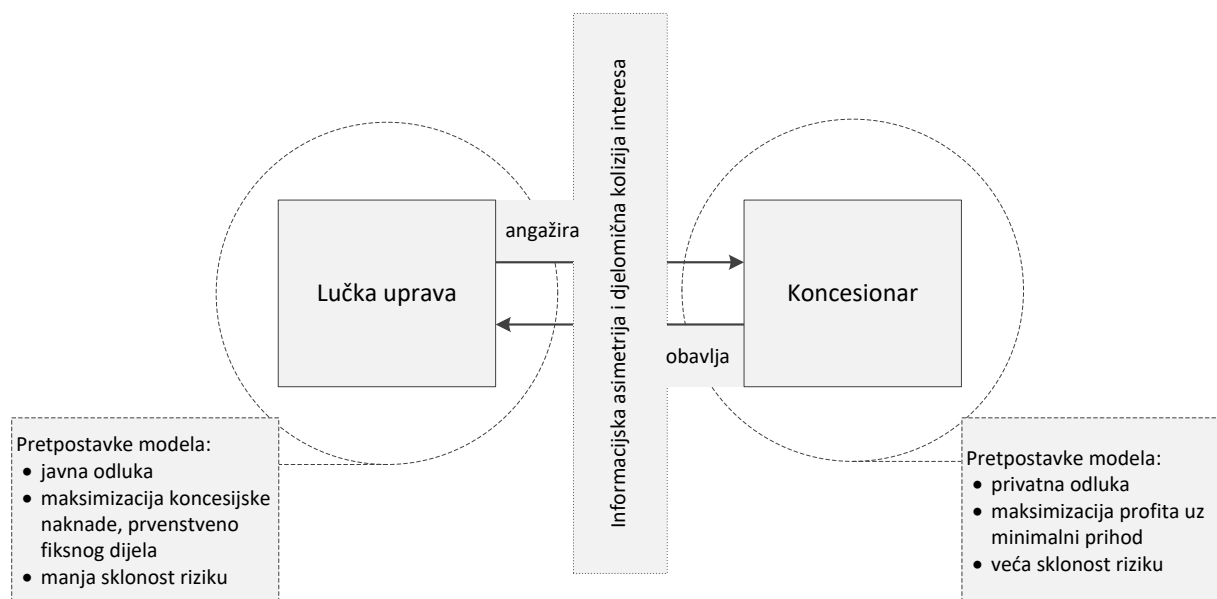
Informacijska asimetrija i djelomična kolizija interesa

angažira

Lučka uprava

obavlja

Koncesionar

Pretpostavke modela:
- javna odluka
- maksimizacija koncesijske naknade, prvenstveno fiksnog dijela
- manja sklonost riziku

Pretpostavke modela:
- privatna odluka
- maksimizacija profita uz minimalni prihod
- veća sklonost riziku